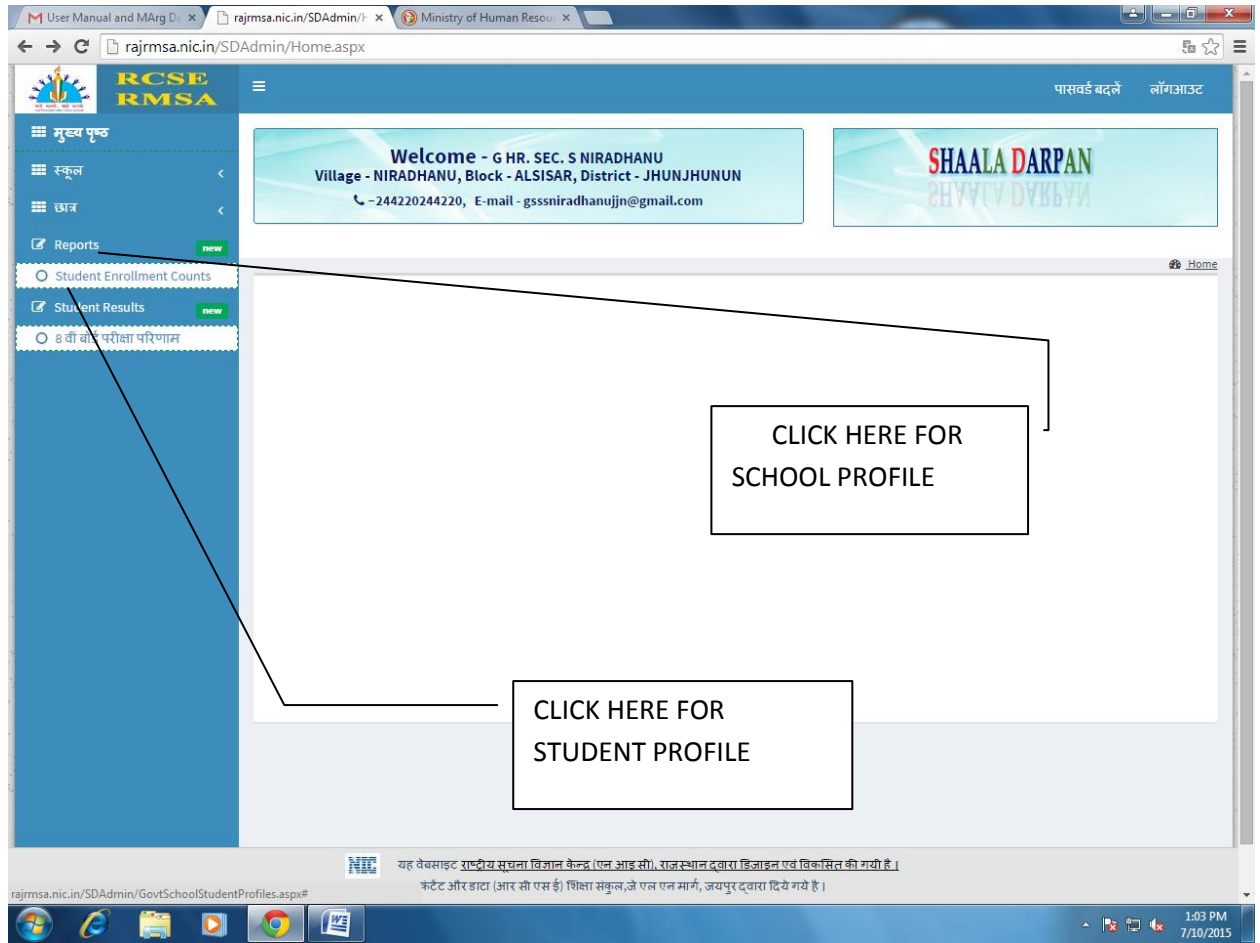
M User Manual and MArg D ×
rajrmsa.nic.in/SDAdmin/H ×
Ministry of Human Resou ×

rajrmsa.nic.in/SDAdmin/Home.aspx

RCSE
RMSA

पासवर्ड बदलें
लॉगआउट

मुख्य पृष्ठ
स्कूल
छात्र
Reports new
Student Enrollment Counts
Student Results new
8 वीं बोर्ड परीक्षा परिणाम

Welcome - G HR. SEC. S NIRADHANU
Village - NIRADHANU, Block - ALSISAR, District - JHUNJHUNUN
-244220244220, E-mail - gsssniradhanujjn@gmail.com

SHAALA DARPAN

Home

CLICK HERE FOR SCHOOL PROFILE

CLICK HERE FOR STUDENT PROFILE

NIC यह वेबसाइट राष्ट्रीय सूचना विज्ञान केन्द्र (एन आइ सी), राजस्थान द्वारा डिजाइन एवं विकसित की गयी है |
कंटेंट और डाटा (आर सी एस ई) शिक्षा संकुल,जे एल एन मार्ग, जयपुर द्वारा दिये गये है |

rajrmsa.nic.in/SDAdmin/GovtSchoolStudentProfiles.aspx#

1:03 PM
7/10/2015